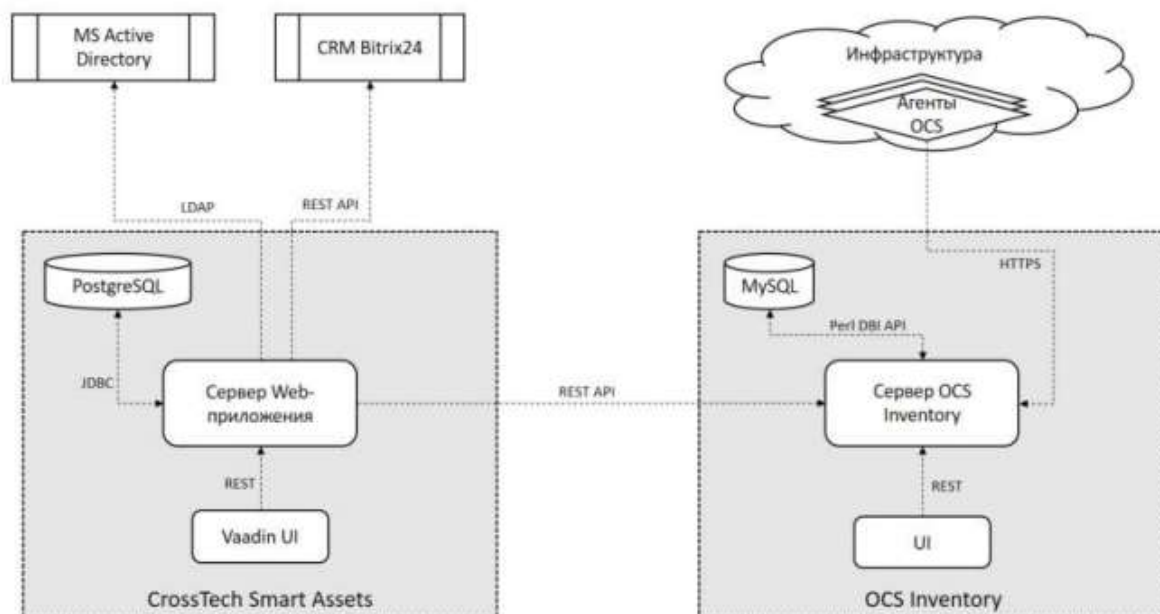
MS Active Directory

CRM Bitrix24

Инфраструктура

Агенты OCS

LDAP

REST API

PostgreSQL

JDBC

Сервер Web-приложения

REST

Vaadin UI

CrossTech Smart Assets

REST API

HTTPS

MySQL

Perl DBI API

Сервер OCS Inventory

REST

UI

OCS Inventory